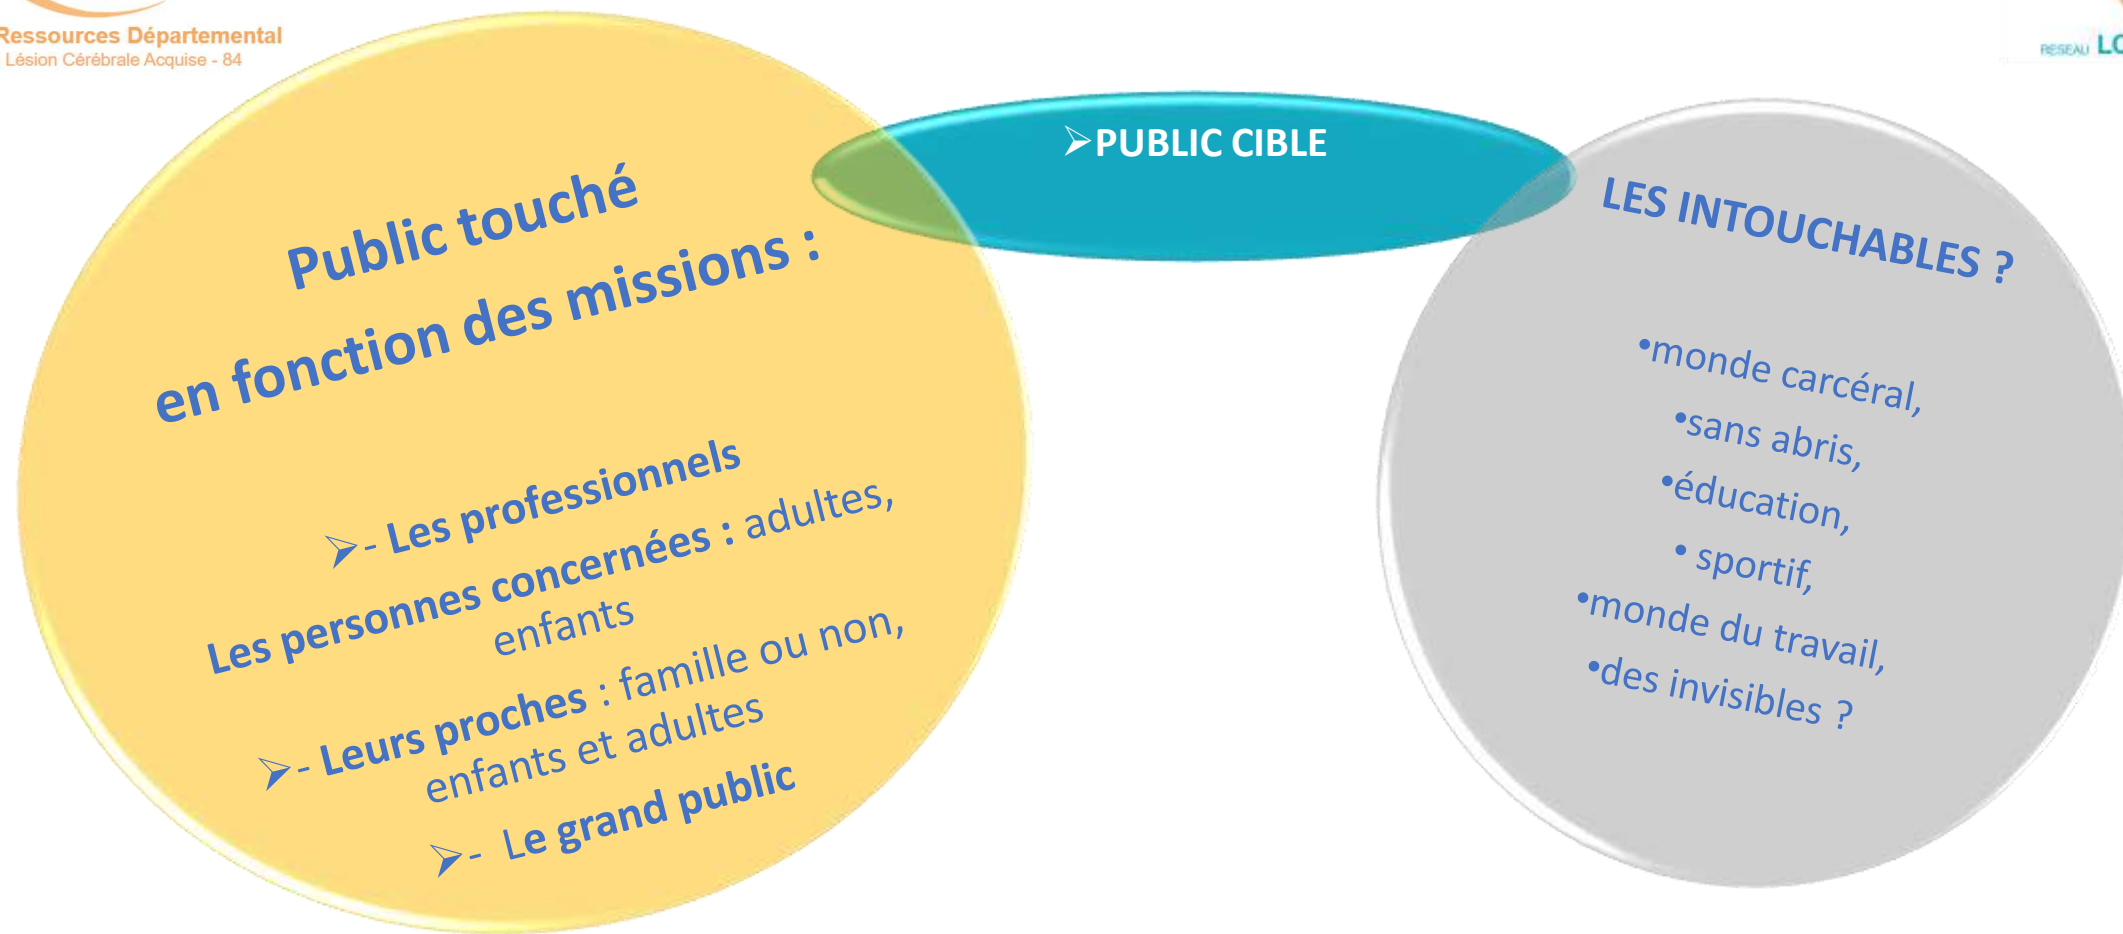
Ressources Départemental
Lésion Cérébrale Acquise - 84

RESEAU LC

➢PUBLIC CIBLE

Public touché
en fonction des missions :

➢- Les professionnels
Les personnes concernées : adultes, enfants
➢- Leurs proches : famille ou non, enfants et adultes
➢- Le grand public

LES INTOUCHABLES ?

•monde carcéral,
•sans abris,
•éducation,
• sportif,
•monde du travail,
•des invisibles ?